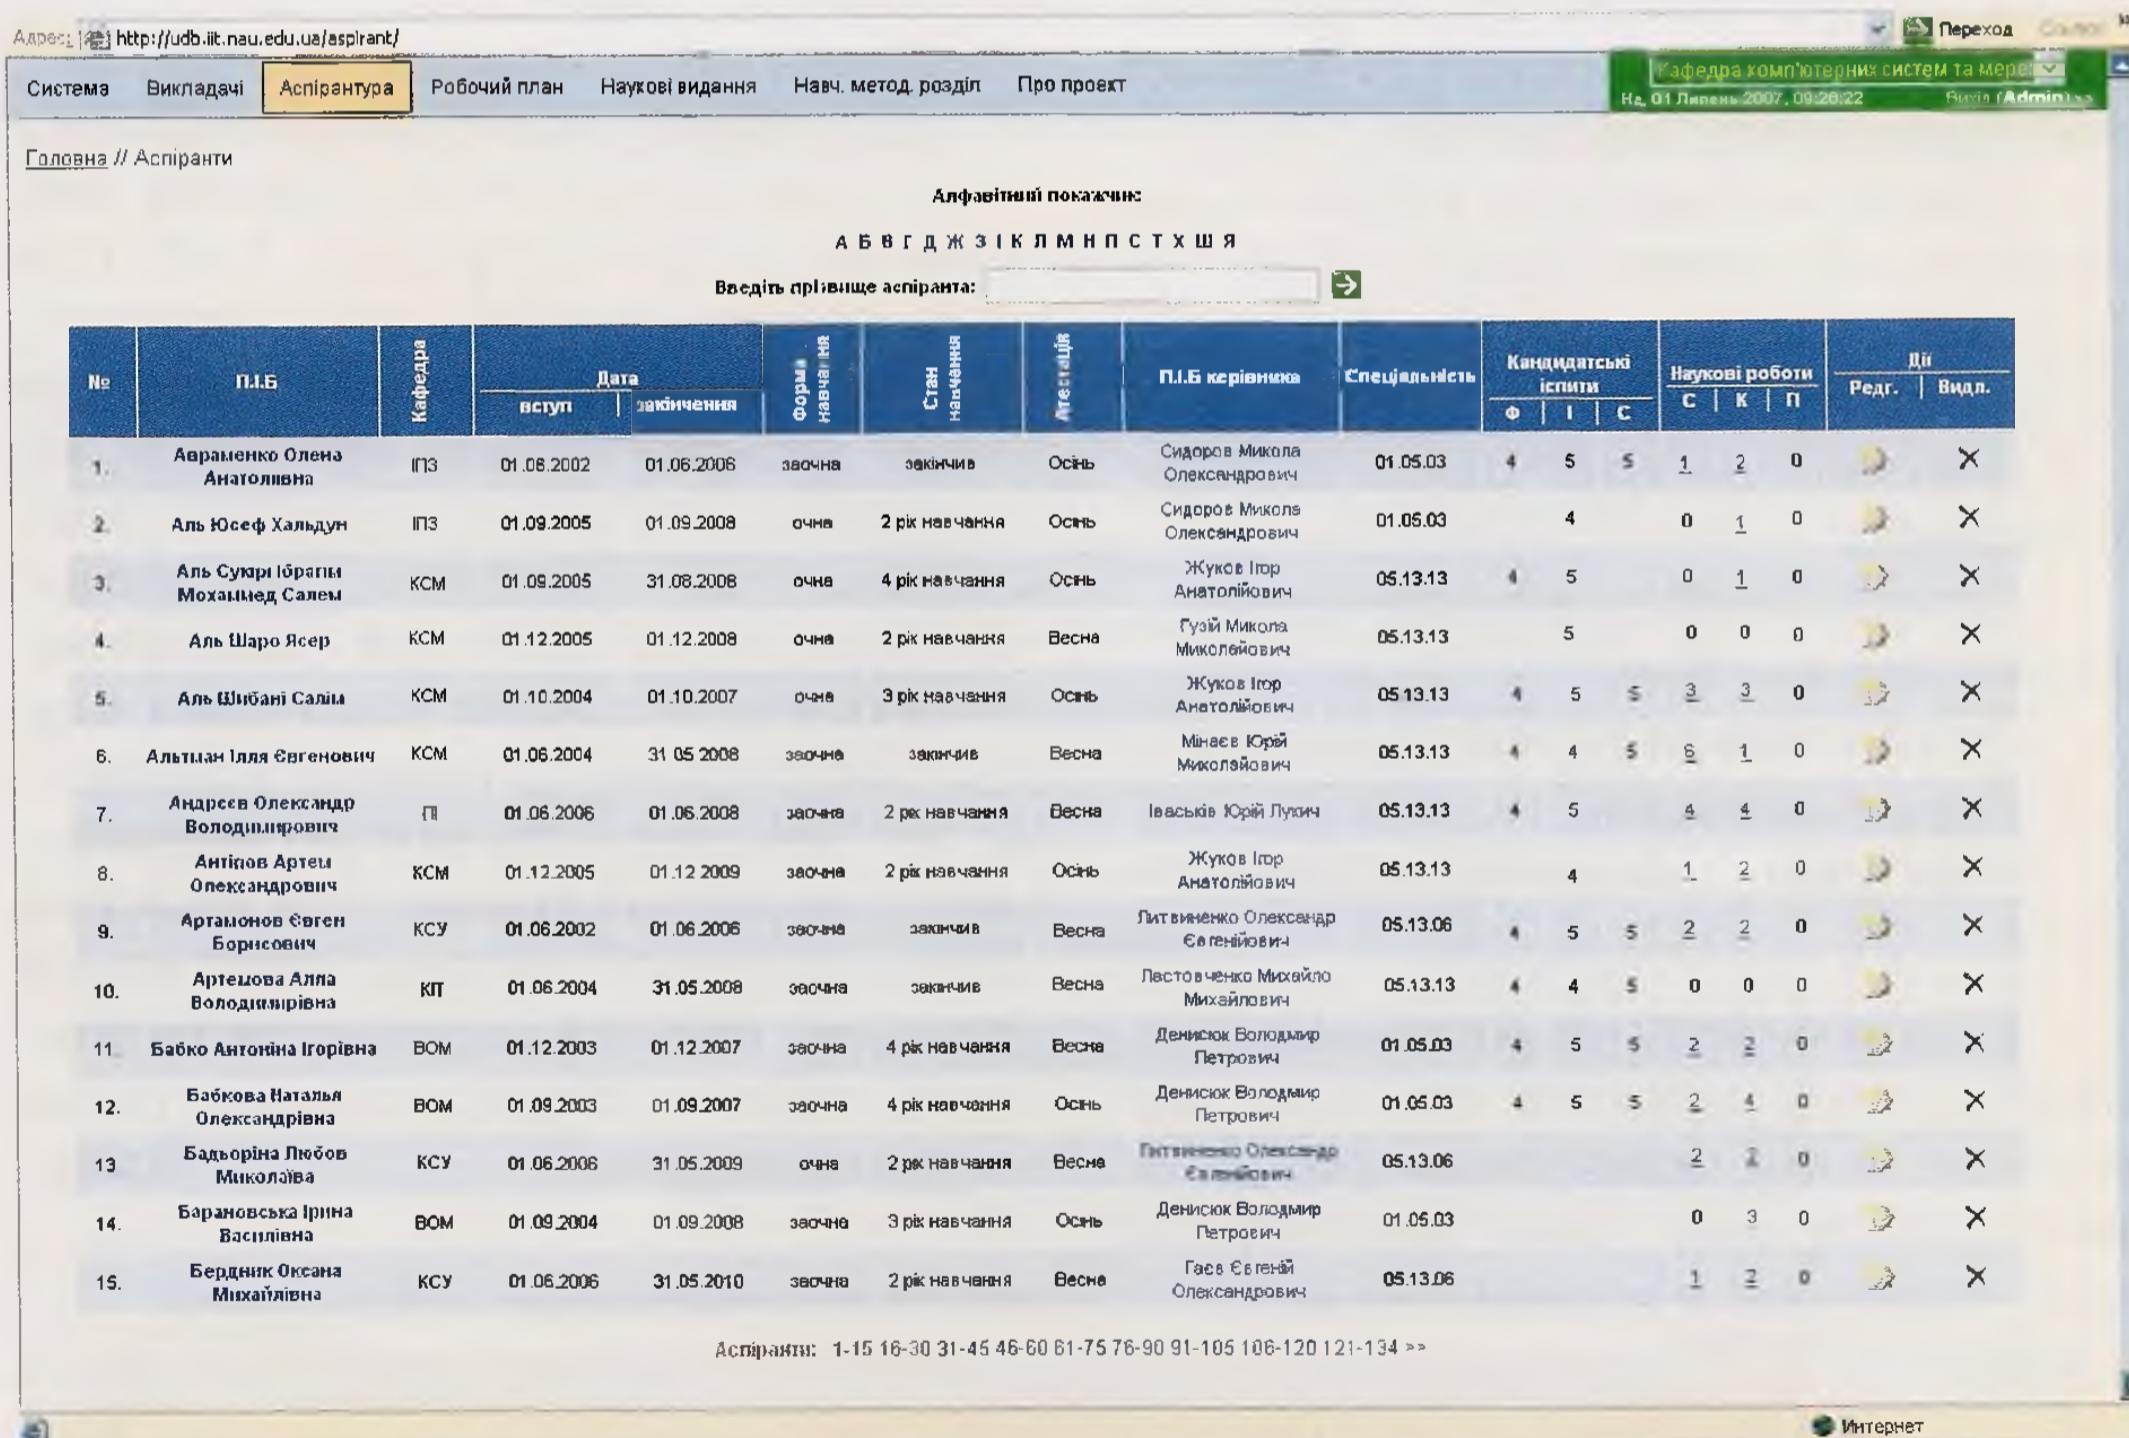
Адрес: http://udb.iit.nau.edu.ua/aspirant/ Переход

Система Викладачі Аспірантура Робочий план Наукові видання Навч. метод. розділ Про проект

Кафедра комп'ютерних систем та мереж
Нд, 01 Липень 2007, 09:26:22 Вихід (Admin) >>

Головна // Аспіранти

Алфавітний покажчик:

А Б В Г Д Ж З І К Л М Н П С Т Х Ш Я

Введіть прізвище аспіранта:

| № | П.І.Б | Кафедра | Дата вступ | Дата закінчення | Форма навчання | Стан навчання | Атестація | П.І.Б керівника | Спеціальність | Кандидатські іспити Ф | І | С | Наукові роботи С | К | П | Дії Редг. | Видл. |
|---|---|---|---|---|---|---|---|---|---|---|---|---|---|---|---|---|---|
| 1. | Авраменко Олена Анатоліївна | ІПЗ | 01.06.2002 | 01.06.2006 | заочна | закінчив | Осінь | Сидоров Микола Олександрович | 01.05.03 | 4 | 5 | 5 | 1 | 2 | 0 | | × |
| 2. | Аль Юсеф Хальдун | ІПЗ | 01.09.2005 | 01.09.2008 | очна | 2 рік навчання | Осінь | Сидоров Микола Олександрович | 01.05.03 | | 4 | | 0 | 1 | 0 | | × |
| 3. | Аль Сукрі Ібрагім Мохаммед Салем | КСМ | 01.09.2005 | 31.08.2008 | очна | 4 рік навчання | Осінь | Жуков Ігор Анатолійович | 05.13.13 | 4 | 5 | | 0 | 1 | 0 | | × |
| 4. | Аль Шаро Ясер | КСМ | 01.12.2005 | 01.12.2008 | очна | 2 рік навчання | Весна | Гузій Микола Миколайович | 05.13.13 | | 5 | | 0 | 0 | 0 | | × |
| 5. | Аль Шибані Салім | КСМ | 01.10.2004 | 01.10.2007 | очна | 3 рік навчання | Осінь | Жуков Ігор Анатолійович | 05.13.13 | 4 | 5 | 5 | 3 | 3 | 0 | | × |
| 6. | Альтман Ілля Євгенович | КСМ | 01.06.2004 | 31.05.2008 | заочна | закінчив | Весна | Мінаєв Юрій Миколайович | 05.13.13 | 4 | 4 | 5 | 6 | 1 | 0 | | × |
| 7. | Андреєв Олександр Володимирович | ПІ | 01.06.2006 | 01.06.2008 | заочна | 2 рік навчання | Весна | Іваськів Юрій Лукич | 05.13.13 | 4 | 5 | | 4 | 4 | 0 | | × |
| 8. | Антіпов Артем Олександрович | КСМ | 01.12.2005 | 01.12.2009 | заочна | 2 рік навчання | Осінь | Жуков Ігор Анатолійович | 05.13.13 | | 4 | | 1 | 2 | 0 | | × |
| 9. | Артамонов Євген Борисович | КСУ | 01.06.2002 | 01.06.2006 | заочна | закінчив | Весна | Литвиненко Олександр Євгенійович | 05.13.06 | 4 | 5 | 5 | 2 | 2 | 0 | | × |
| 10. | Артемова Алла Володимирівна | КІТ | 01.06.2004 | 31.05.2008 | заочна | закінчив | Весна | Пастовенко Михайло Михайлович | 05.13.13 | 4 | 4 | 5 | 0 | 0 | 0 | | × |
| 11. | Бабко Антоніна Ігорівна | ВОМ | 01.12.2003 | 01.12.2007 | заочна | 4 рік навчання | Весна | Денисюк Володимир Петрович | 01.05.03 | 4 | 5 | 5 | 2 | 2 | 0 | | × |
| 12. | Бабкова Наталья Олександрівна | ВОМ | 01.09.2003 | 01.09.2007 | заочна | 4 рік навчання | Осінь | Денисюк Володимир Петрович | 01.05.03 | 4 | 5 | 5 | 2 | 4 | 0 | | × |
| 13 | Бадьоріна Любов Миколаївна | КСУ | 01.06.2006 | 31.05.2009 | очна | 2 рік навчання | Весна | Литвиненко Олександр Євгенійович | 05.13.06 | | | | 2 | 2 | 0 | | × |
| 14. | Барановська Ірина Василівна | ВОМ | 01.09.2004 | 01.09.2008 | заочна | 3 рік навчання | Осінь | Денисюк Володимир Петрович | 01.05.03 | | | | 0 | 3 | 0 | | × |
| 15. | Бердник Оксана Михайлівна | КСУ | 01.06.2006 | 31.05.2010 | заочна | 2 рік навчання | Весна | Гаєв Євгеній Олександрович | 05.13.06 | | | | 1 | 2 | 0 | | × |

Аспіранти: 1-15 16-30 31-45 46-60 61-75 76-90 91-105 106-120 121-134 >>

Интернет